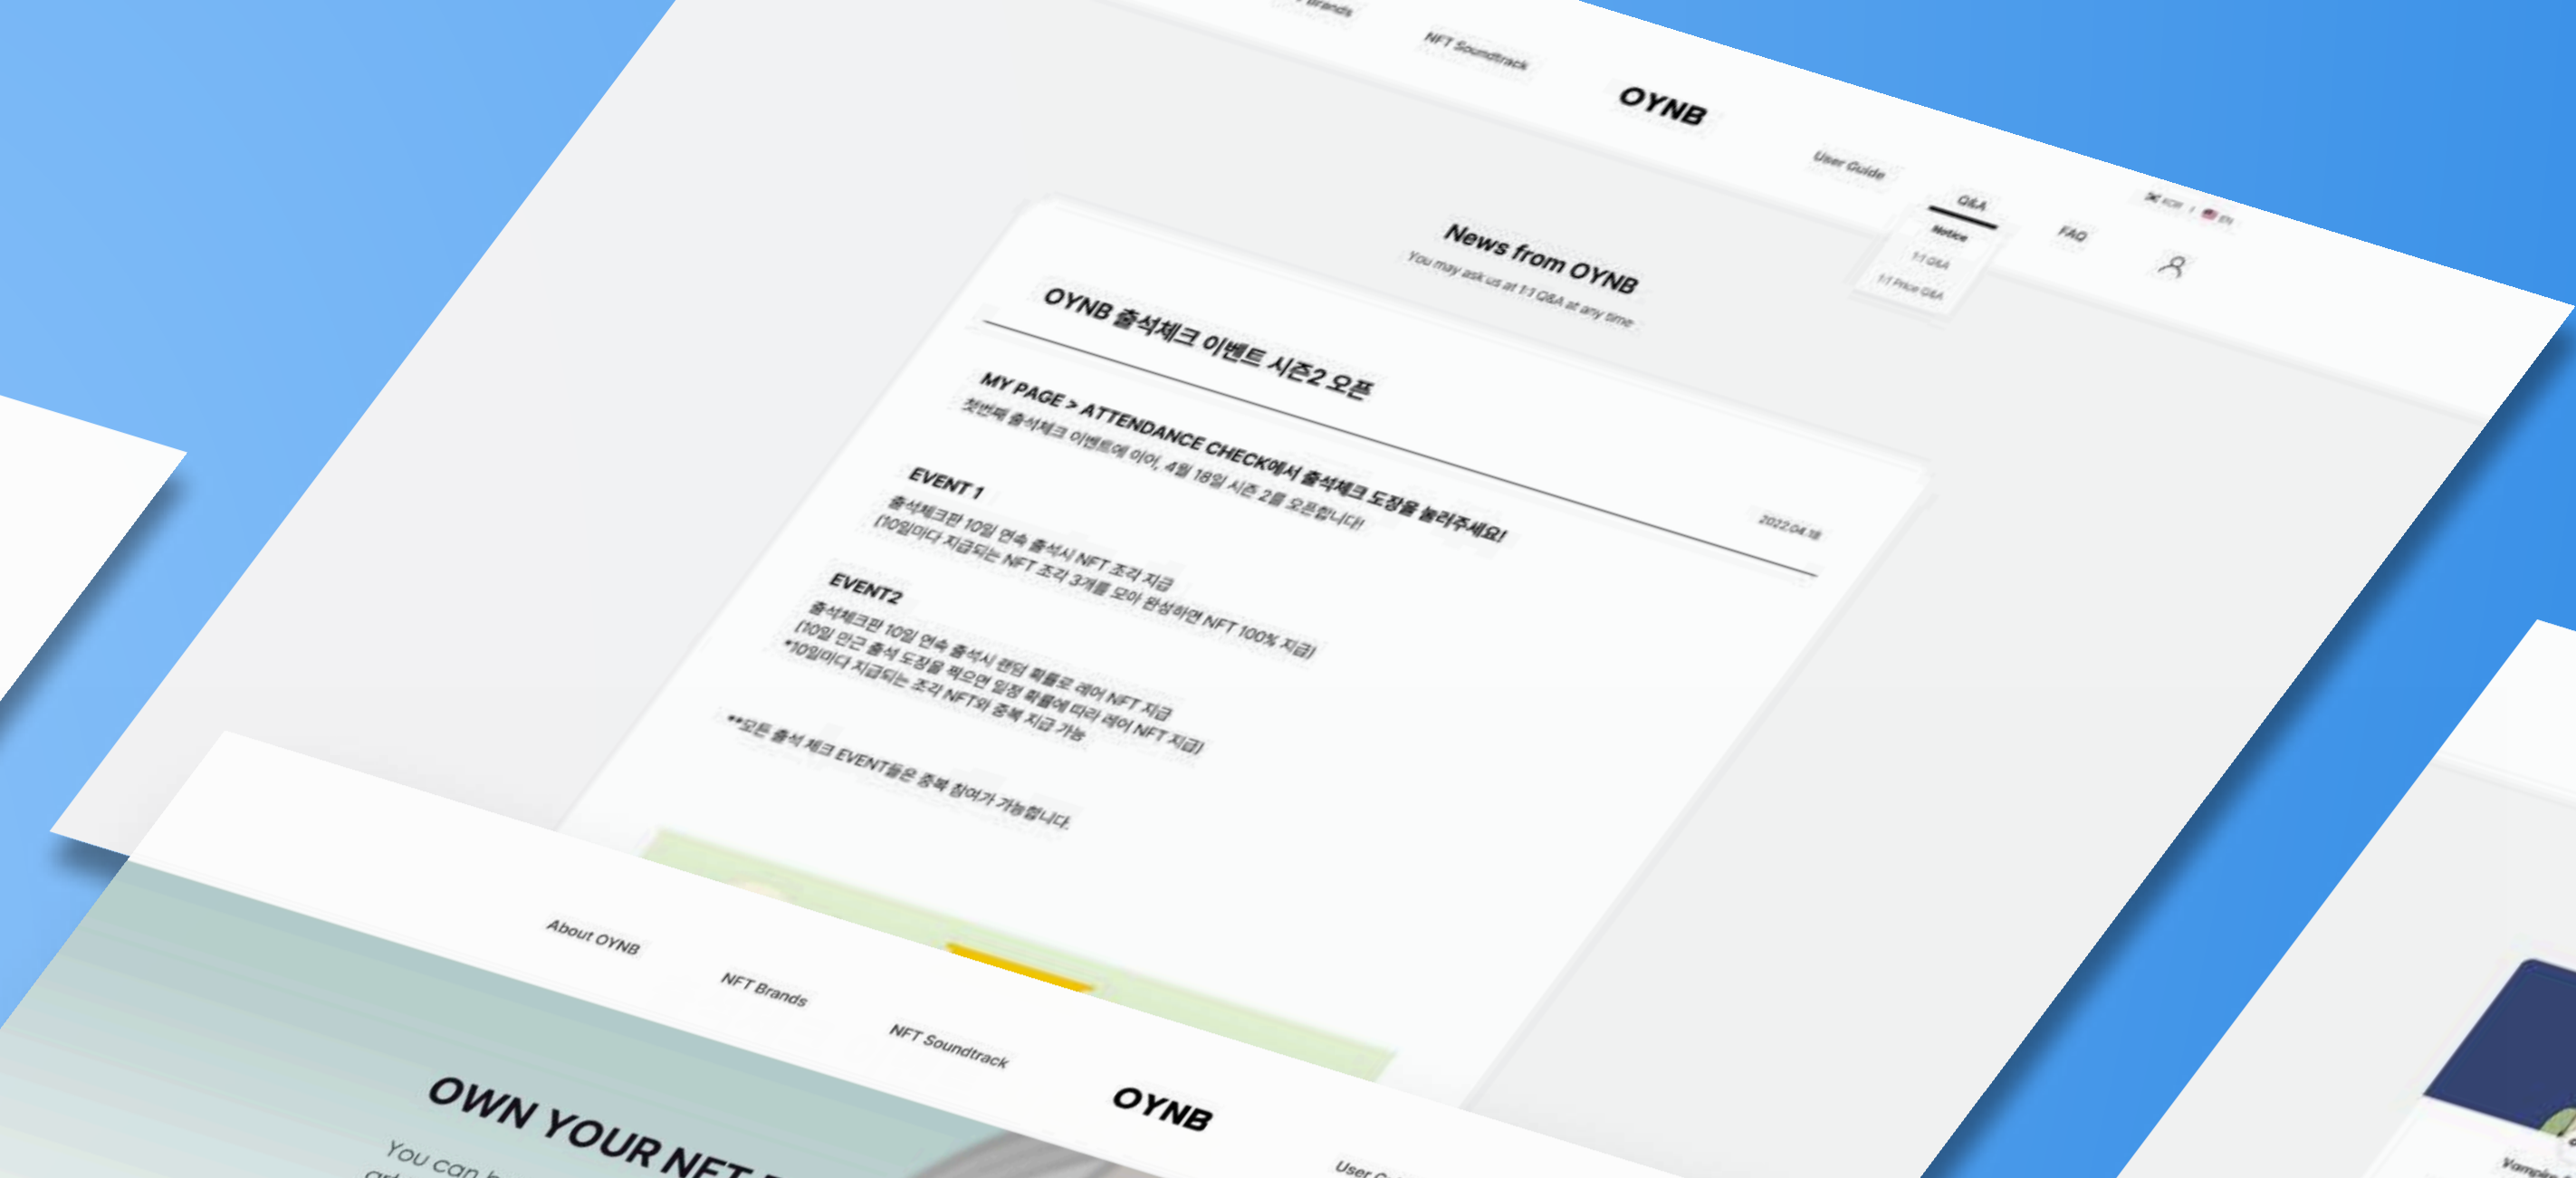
NFT Brands

NFT Soundtrack

OYNB

User Guide

Q&A

Notice

1:1 Q&A

1:1 Price Q&A

FAQ

KOR / EN

News from OYNB

You may ask us at 1:1 Q&A at any time

OYNB 출석체크 이벤트 시즌2 오픈

2022.04.18

MY PAGE > ATTENDANCE CHECK에서 출석체크 도장을 눌러주세요!

첫번째 출석체크 이벤트에 이어, 4월 18일 시즌 2를 오픈합니다!

EVENT 1

출석체크판 10일 연속 출석시 NFT 조각 지급

(10일마다 지급되는 NFT 조각 3개를 모아 완성하면 NFT 100% 지급)

EVENT2

출석체크판 10일 연속 출석시 랜덤 확률로 레어 NFT 지급

(10일 만근 출석 도장을 찍으면 일정 확률에 따라 레어 NFT 지급)

*10일마다 지급되는 조각 NFT와 중복 지급 가능

**모든 출석 체크 EVENT들은 중복 참여가 가능합니다.

About OYNB

NFT Brands

NFT Soundtrack

OYNB

User G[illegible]

OWN YOUR NFT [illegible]

You can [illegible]

Vampire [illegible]